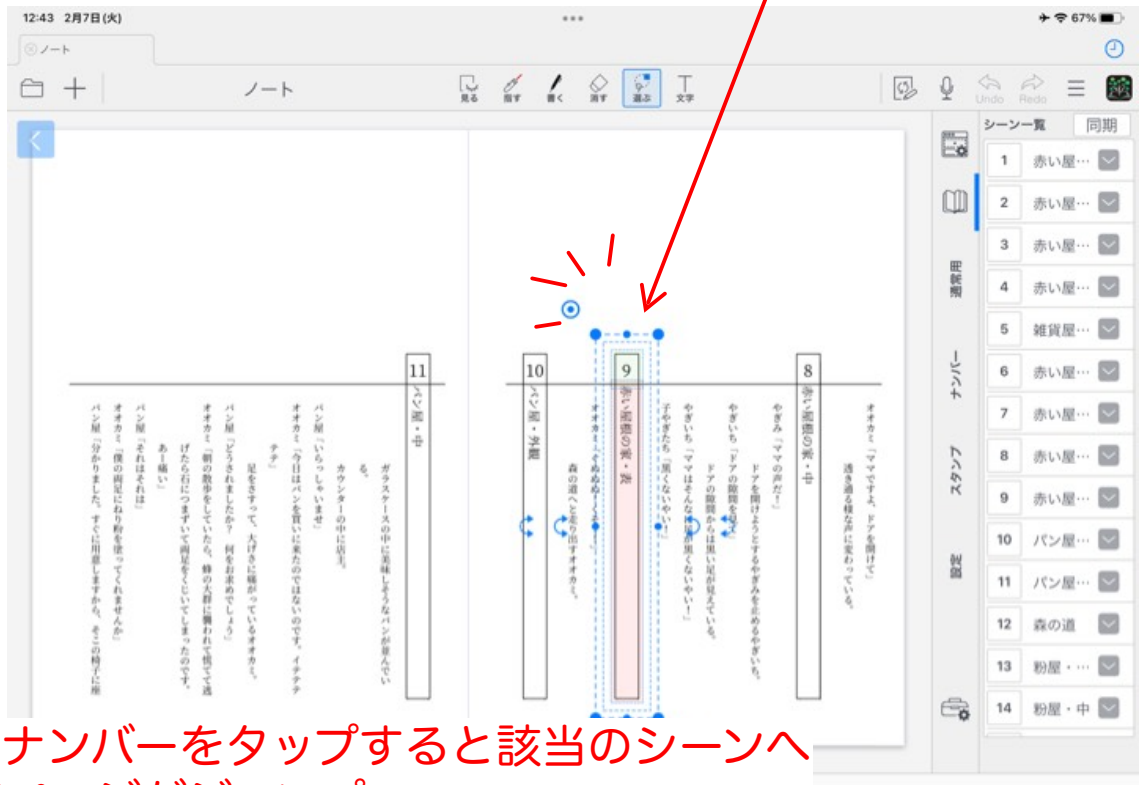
12:43 2月7日(火)

67%

ノート

ノート

見る 指す 書く 消す 選ぶ 文字

Undo Redo

シーン一覧 同期

1 赤い屋…
2 赤い屋…
3 赤い屋…
4 赤い屋…
5 雑貨屋…
6 赤い屋…
7 赤い屋…
8 赤い屋…
9 赤い屋…
10 パン屋…
11 パン屋…
12 森の道
13 粉屋・…
14 粉屋・中

選択用

ナンバー

スタンプ

設定

11 パン屋・中

ガラスケースの中に美味しそうなパンが並んでいる。

カウンターの中に店主。

パン屋「いらっしゃいませ」

オオカミ「今日はパンを買いに来たのではないのです。イテテテ」

足をさすって、大げさに痛がっているオオカミ。

パン屋「どうされましたか？ 何をお求めでしょう」

オオカミ「朝の散歩をしていたら、蜂の大群に襲われて慌てて逃げたら石につまずいて両足をくじいてしまったのです。あ～痛い」

パン屋「それはそれは」

オオカミ「僕の両足にねり粉を塗ってくれませんか」

パン屋「分かりました。すぐに用意しますから、そこの椅子に座

10 パン屋・外観

森の道へと走り去るオオカミ。

9 赤い屋根の家・表

子ヤギたち「黒くないやい！」

やぎいち「ママはそんな真っ黒くないやい！」

ドアの隙間からは黒い足が見えている。

やぎいち「ドアの隙間を見て！」

ドアを開けようとするやぎみを止めるやぎいち。

やぎみ「ママだ！」

8 赤い屋根の家・中

オオカミ「ママですよ、ドアを開けて」

透き通る様な声に変わっている。

ナンバーをタップすると該当のシーンへ